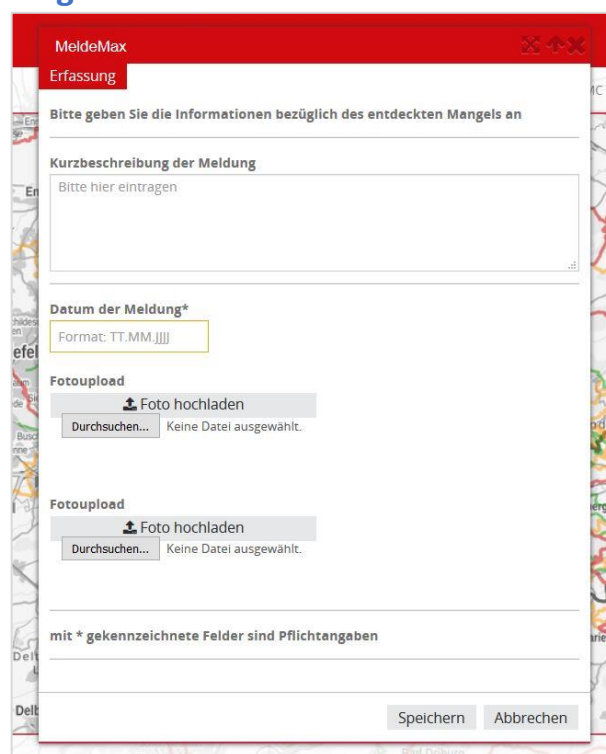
MeldeMax

Erfassung

Bitte geben Sie die Informationen bezüglich des entdeckten Mangels an

Kurzbeschreibung der Meldung

Bitte hier eintragen

Datum der Meldung*

Format: TT.MM.JJJJ

Fotoupload

Foto hochladen

Durchsuchen... Keine Datei ausgewählt.

Fotoupload

Foto hochladen

Durchsuchen... Keine Datei ausgewählt.

mit * gekennzeichnete Felder sind Pflichtangaben

Speichern Abbrechen